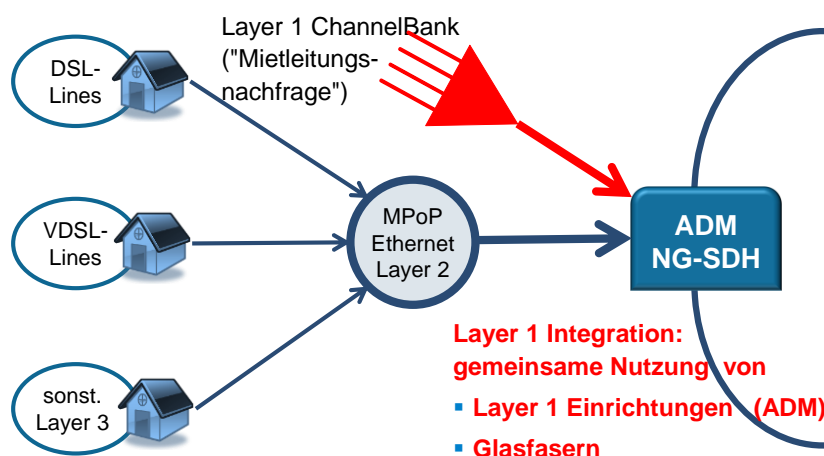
DSL-Lines

VDSL-Lines

sonst. Layer 3

Layer 1 ChannelBank ("Mietleitungsnachfrage")

MPoP Ethernet Layer 2

ADM NG-SDH

Layer 1 Integration: gemeinsame Nutzung von

- Layer 1 Einrichtungen (ADM)
- Glasfasern